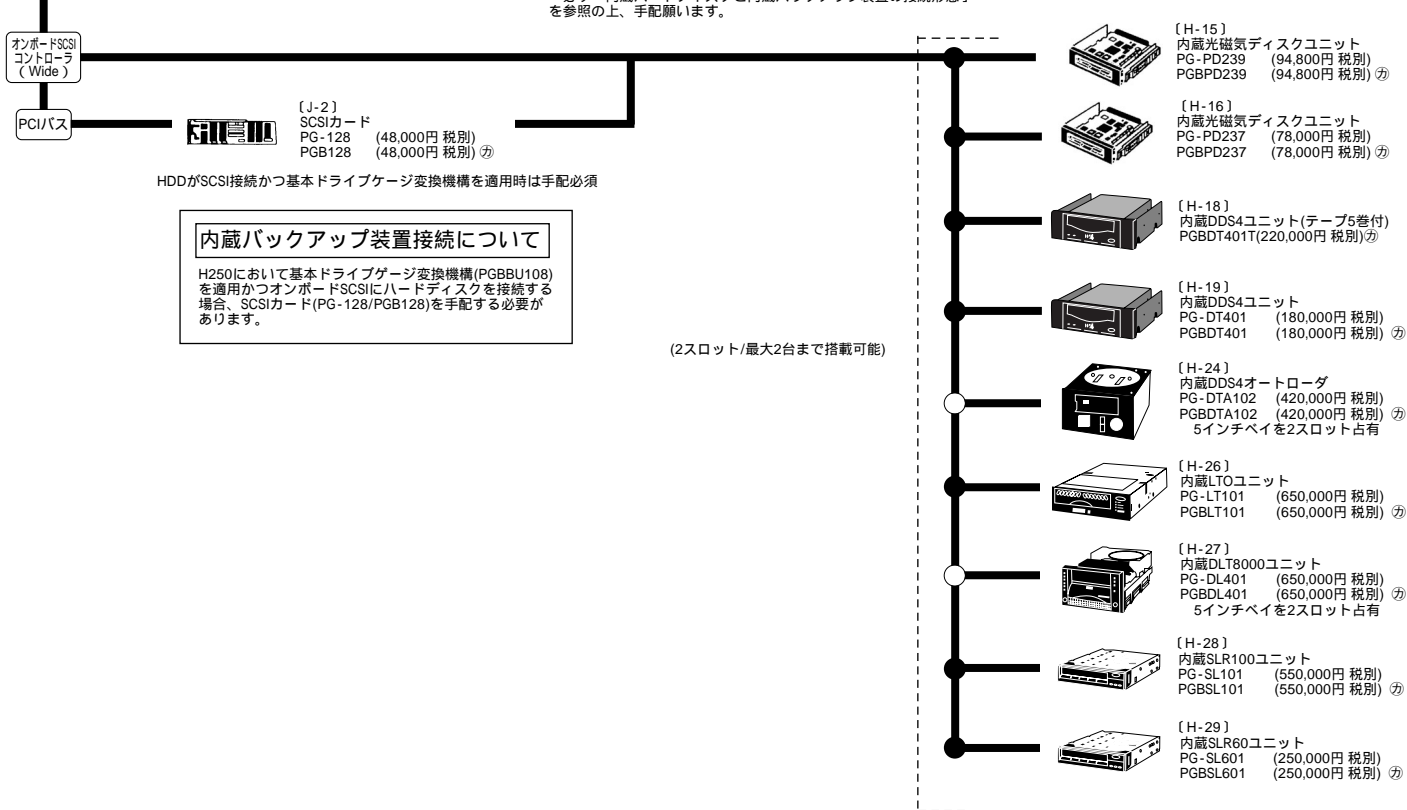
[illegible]
を参照の上、手配願います。

オンボードSCSI
コントローラ
( Wide )

PCIバス

〔J-2〕
SCSIカード
PG-128 (48,000円 税別)
PGB128 (48,000円 税別) ㋕

HDDがSCSI接続かつ基本ドライブゲージ変換機構を適用時は手配必須

内蔵バックアップ装置接続について

H250において基本ドライブゲージ変換機構(PGBBU108)を適用かつオンボードSCSIにハードディスクを接続する場合、SCSIカード(PG-128/PGB128)を手配する必要があります。

(2スロット/最大2台まで搭載可能)

〔H-15〕
内蔵光磁気ディスクユニット
PG-PD239 (94,800円 税別)
PGBPD239 (94,800円 税別) ㋕

〔H-16〕
内蔵光磁気ディスクユニット
PG-PD237 (78,000円 税別)
PGBPD237 (78,000円 税別) ㋕

〔H-18〕
内蔵DDS4ユニット(テープ5巻付)
PGBDT401T(220,000円 税別)㋕

〔H-19〕
内蔵DDS4ユニット
PG-DT401 (180,000円 税別)
PGBDT401 (180,000円 税別) ㋕

〔H-24〕
内蔵DDS4オートローダ
PG-DTA102 (420,000円 税別)
PGBDTA102 (420,000円 税別) ㋕
5インチベイを2スロット占有

〔H-26〕
内蔵LTOユニット
PG-LT101 (650,000円 税別)
PGBLT101 (650,000円 税別) ㋕

〔H-27〕
内蔵DLT8000ユニット
PG-DL401 (650,000円 税別)
PGBDL401 (650,000円 税別) ㋕
5インチベイを2スロット占有

〔H-28〕
内蔵SLR100ユニット
PG-SL101 (550,000円 税別)
PGBSL101 (550,000円 税別) ㋕

〔H-29〕
内蔵SLR60ユニット
PG-SL601 (250,000円 税別)
PGBSL601 (250,000円 税別) ㋕